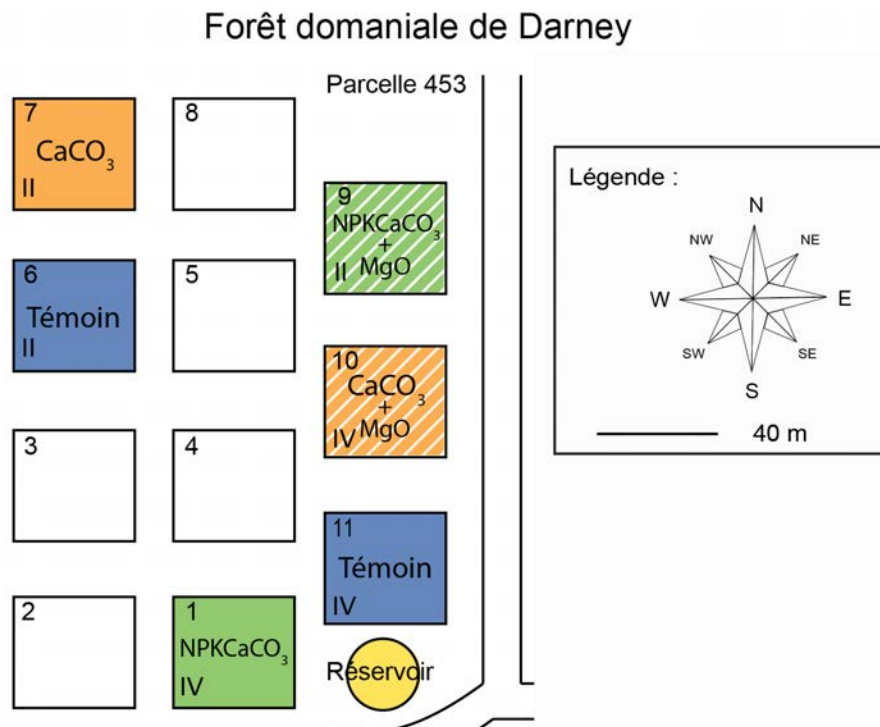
Forêt domaniale de Darney

Parcelle 453

7
$CaCO_3$
II

8

9
$NPKCaCO_3$
+
MgO
II

6
Témoin
II

5

10
$CaCO_3$
+
MgO
IV

3

4

11
Témoin
IV

2

1
$NPKCaCO_3$
IV

Réservoir

Légende :
N
NW
NE
W
E
SW
SE
S
40 m